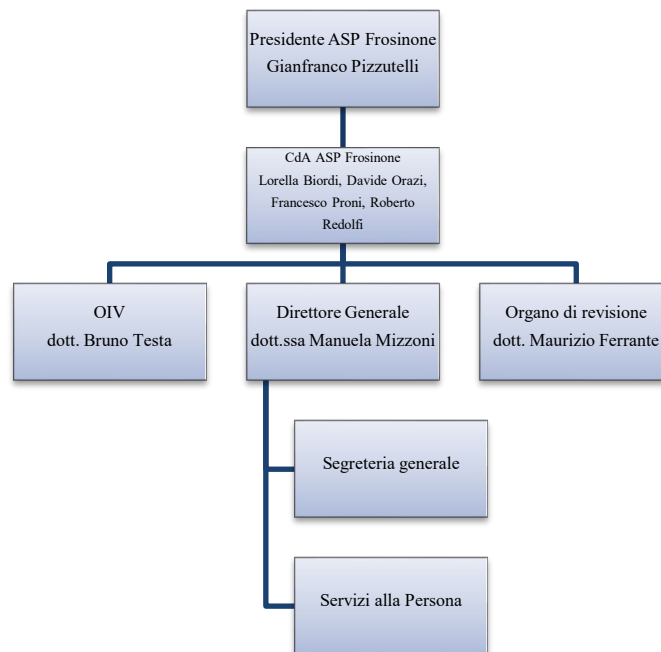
Presidente ASP Frosinone
Gianfranco Pizzutelli

CdA ASP Frosinone
Lorella Biordi, Davide Orazi, Francesco Proni, Roberto Redolfi

OIV
dott. Bruno Testa

Direttore Generale
dott.ssa Manuela Mizzoni

Organo di revisione
dott. Maurizio Ferrante

Segreteria generale

Servizi alla Persona